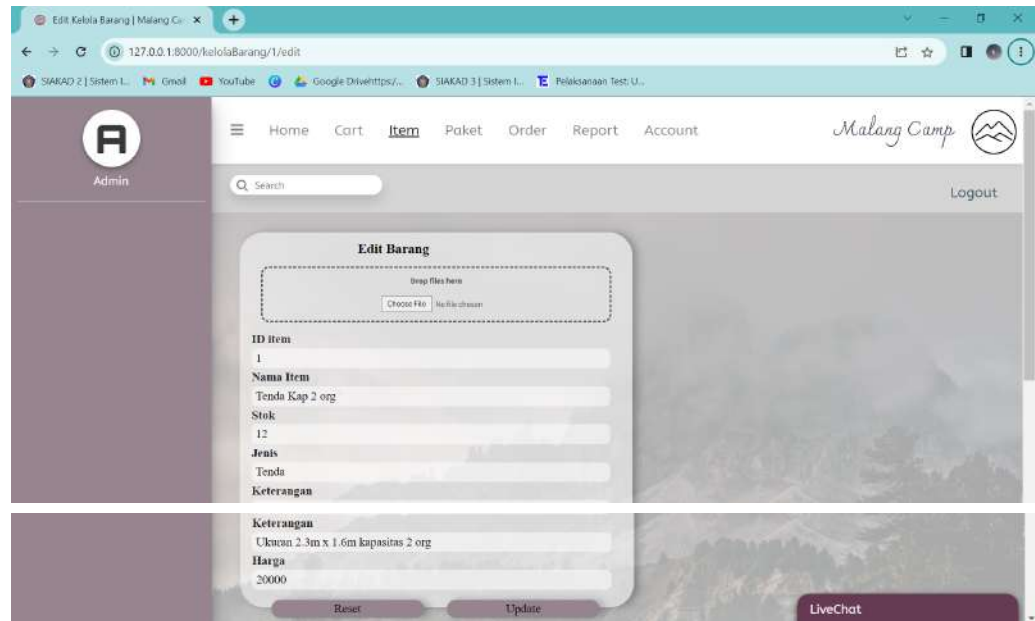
Edit Kelola Barang | Malang Ca ×

127.0.0.1:8000/kelolaBarang/1/edit

SIAKAD 2 | Sistem I... Gmail YouTube Google Drivehttps:/... SIAKAD 3 | Sistem I... Pelaksanaan Test: U...

A

Admin

Home Cart Item Paket Order Report Account

Malang Camp

Search

Logout

Edit Barang

Drop files here

Choose File No file chosen

ID item

1

Nama Item

Tenda Kap 2 org

Stok

12

Jenis

Tenda

Keterangan

Keterangan

Ukuran 2.3m x 1.6m kapasitas 2 org

Harga

20000

Reset Update

LiveChat